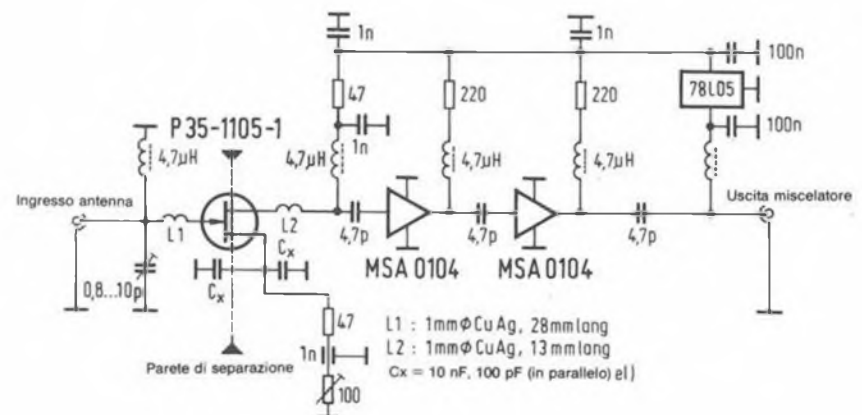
1n
1n
100n
47
220
220
78L05
P35-1105-1
1n
100n
4,7μH
4,7μH
4,7μH
4,7μH
Ingresso antenna
L2
Uscita miscelatore
L1
$C_x$
4,7p
4,7p
4,7p
$C_x$
MSA 0104
MSA 0104
0,8...10p
47
L1 : 1mm Φ CuAg, 28mm long
L2 : 1mm Φ CuAg, 13mm long
1n
Cx = 10 nF, 100 pF (in parallelo) el)
Parete di separazione
100